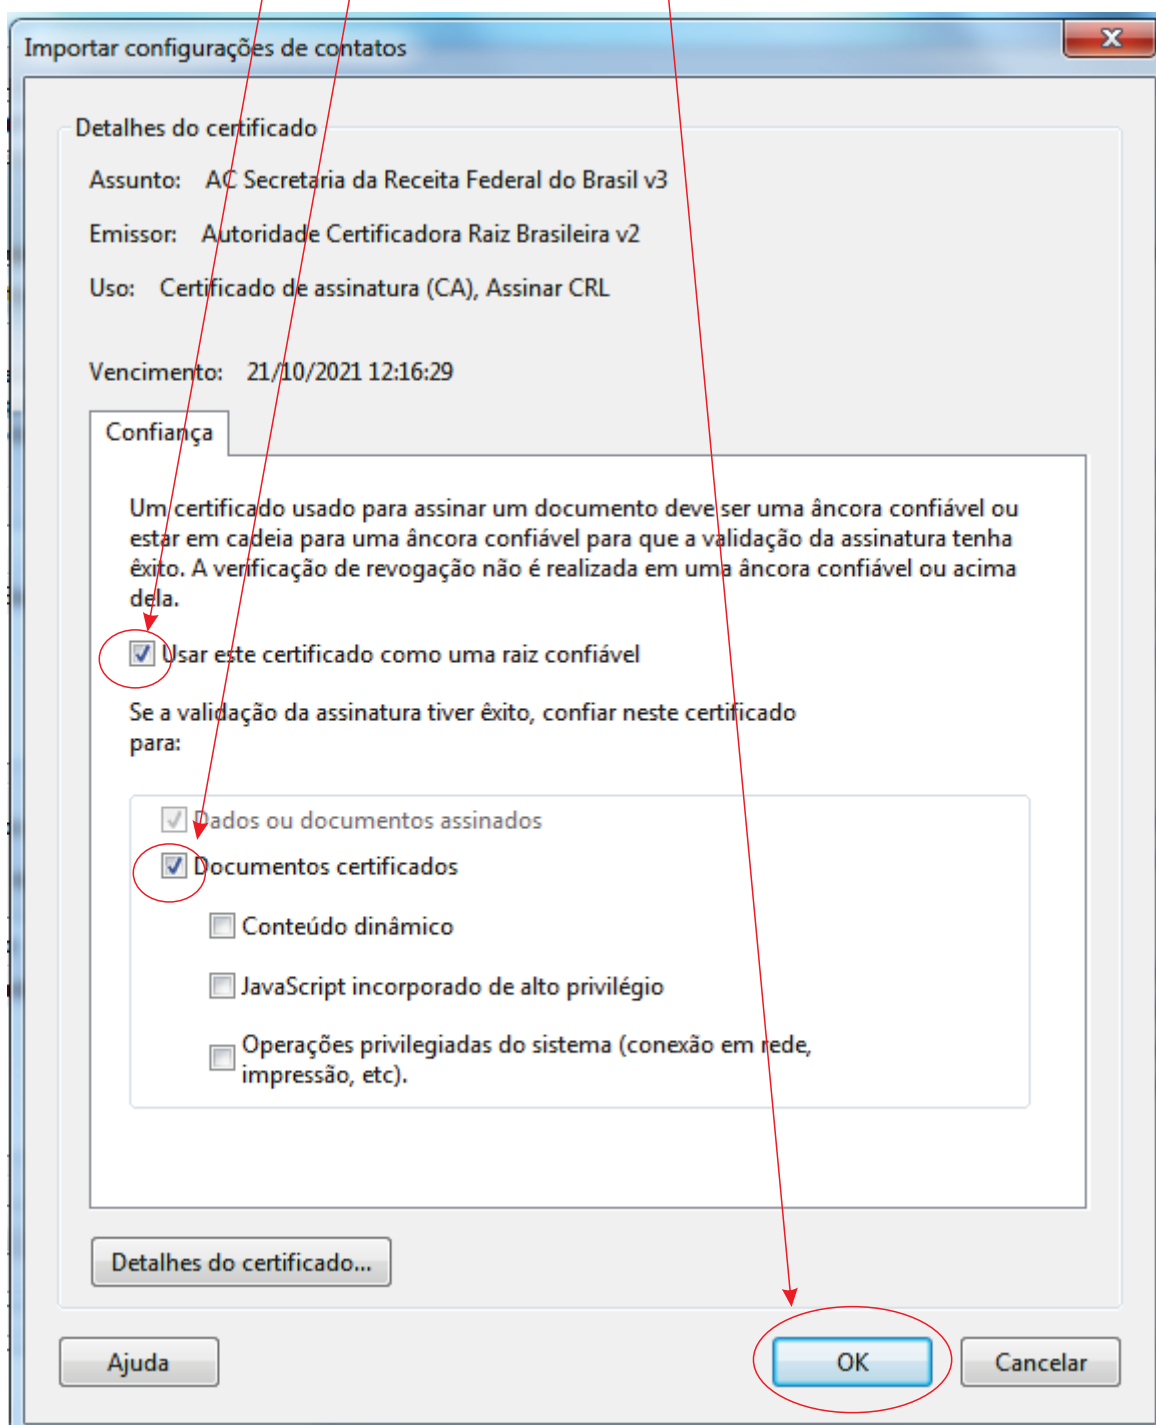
Importar configurações de contatos

Detalhes do certificado

Assunto: AC Secretaria da Receita Federal do Brasil v3

Emissor: Autoridade Certificadora Raiz Brasileira v2

Uso: Certificado de assinatura (CA), Assinar CRL

Vencimento: 21/10/2021 12:16:29

Confiança

Um certificado usado para assinar um documento deve ser uma âncora confiável ou estar em cadeia para uma âncora confiável para que a validação da assinatura tenha êxito. A verificação de revogação não é realizada em uma âncora confiável ou acima dela.

Usar este certificado como uma raiz confiável

Se a validação da assinatura tiver êxito, confiar neste certificado para:

Dados ou documentos assinados

Documentos certificados

Conteúdo dinâmico

JavaScript incorporado de alto privilégio

Operações privilegiadas do sistema (conexão em rede, impressão, etc).

Detalhes do certificado...

Ajuda

OK

Cancelar